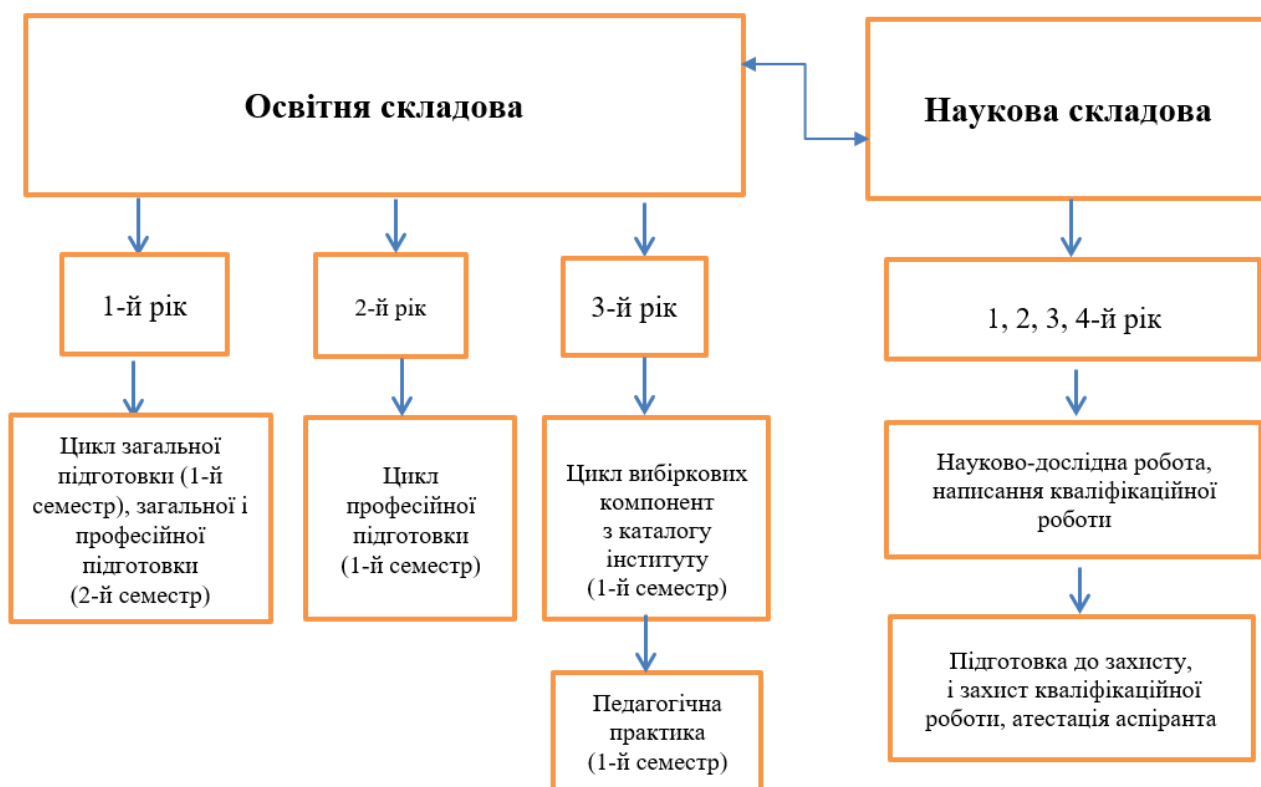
Освітня складова

Наукова складова

1-й рік

2-й рік

3-й рік

1, 2, 3, 4-й рік

Цикл загальної підготовки (1-й семестр), загальної і професійної підготовки (2-й семестр)

Цикл професійної підготовки (1-й семестр)

Цикл вибіркових компонент з каталогу інституту (1-й семестр)

Науково-дослідна робота, написання кваліфікаційної роботи

Педагогічна практика (1-й семестр)

Підготовка до захисту, і захист кваліфікаційної роботи, атестація аспіранта